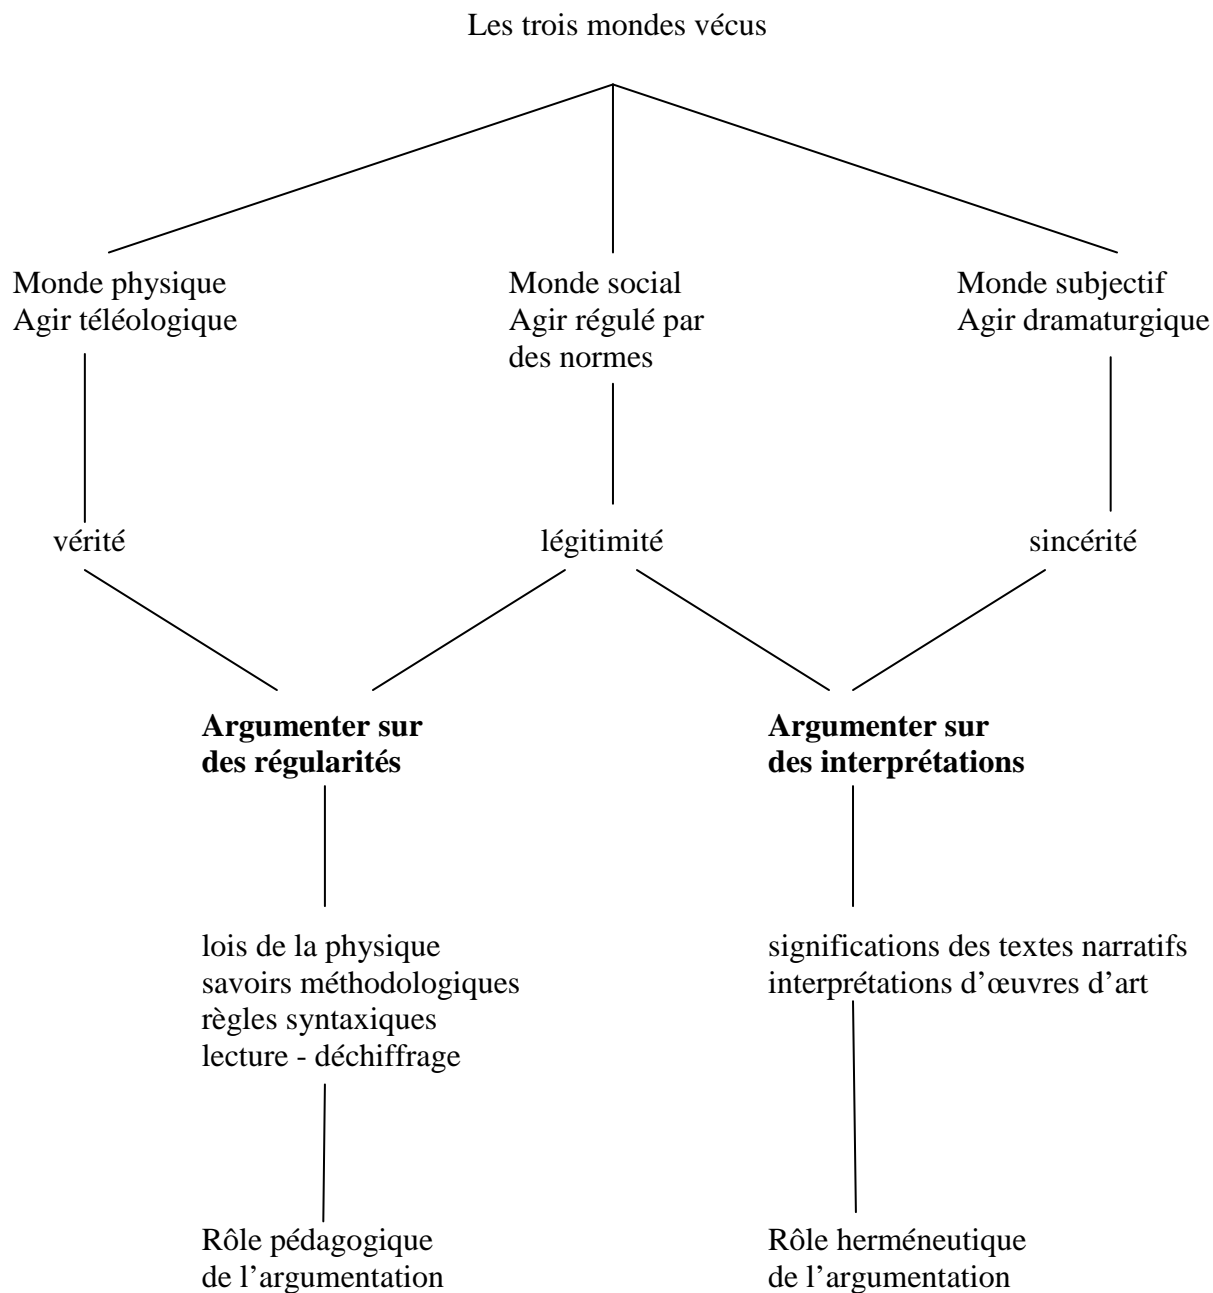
Les trois mondes vécus

Monde physique
Agir téléologique

Monde social
Agir régulé par des normes

Monde subjectif
Agir dramaturgique

vérité

légitimité

sincérité

**Argumenter sur des régularités**

**Argumenter sur des interprétations**

lois de la physique
savoirs méthodologiques
règles syntaxiques
lecture - déchiffrage

significations des textes narratifs
interprétations d'œuvres d'art

Rôle pédagogique de l'argumentation

Rôle herméneutique de l'argumentation